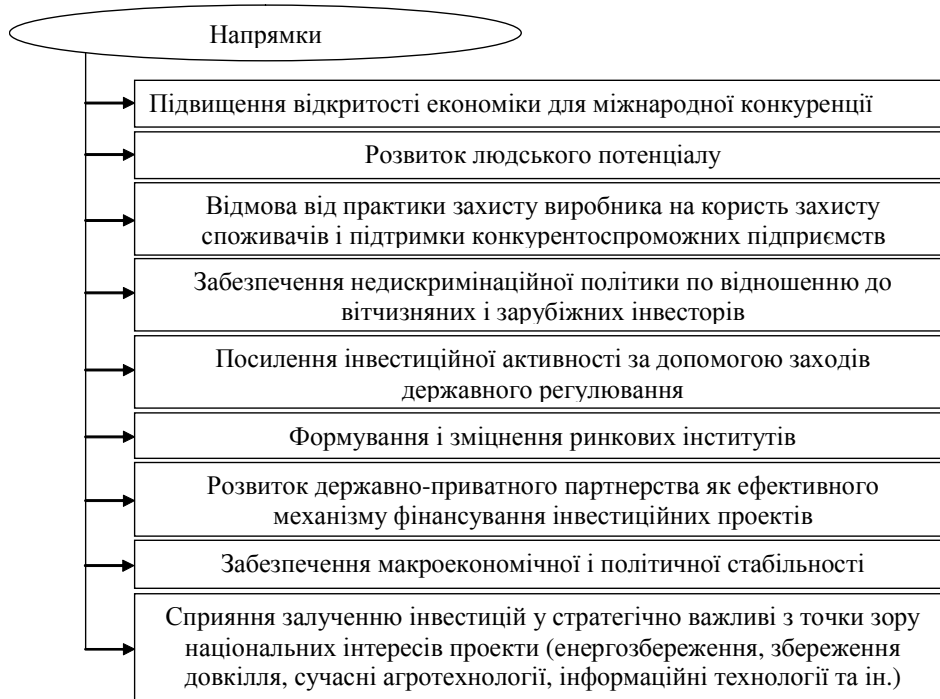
Напрямки

Підвищення відкритості економіки для міжнародної конкуренції

Розвиток людського потенціалу

Відмова від практики захисту виробника на користь захисту споживачів і підтримки конкурентоспроможних підприємств

Забезпечення недискримінаційної політики по відношенню до вітчизняних і зарубіжних інвесторів

Посилення інвестиційної активності за допомогою заходів державного регулювання

Формування і зміцнення ринкових інститутів

Розвиток державно-приватного партнерства як ефективного механізму фінансування інвестиційних проектів

Забезпечення макроекономічної і політичної стабільності

Сприяння залученню інвестицій у стратегічно важливі з точки зору національних інтересів проекти (енергозбереження, збереження довкілля, сучасні агротехнології, інформаційні технології та ін.)